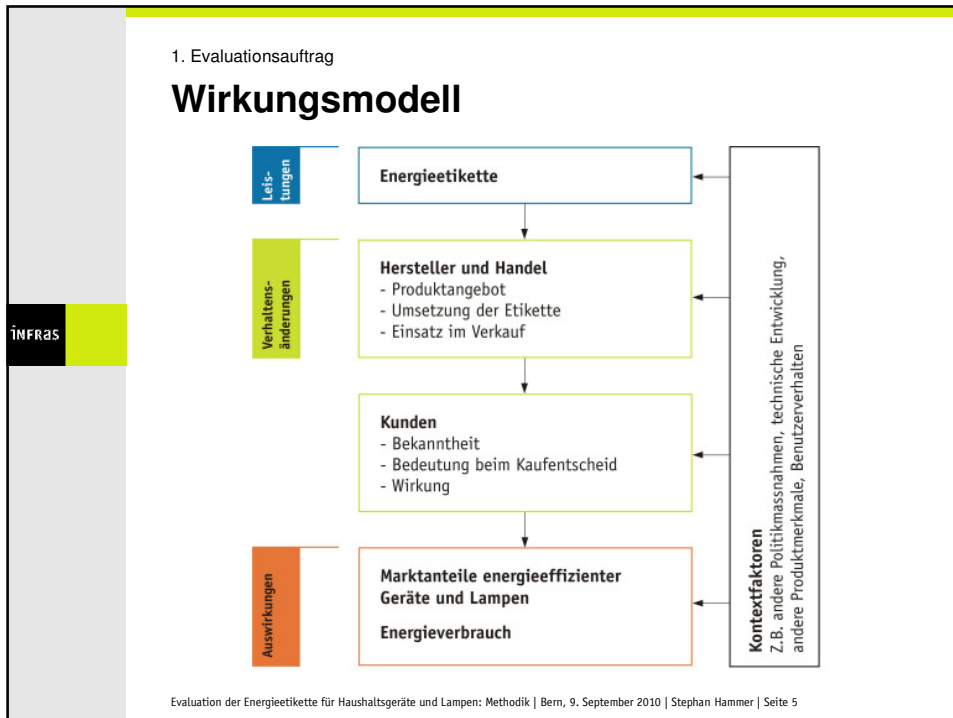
1. Evaluationsauftrag

Wirkungsmodell

infras

Leistungen

Energieetikette

Verhaltensänderungen

Hersteller und Handel
- Produktangebot
- Umsetzung der Etikette
- Einsatz im Verkauf

Kunden
- Bekanntheit
- Bedeutung beim Kaufentscheid
- Wirkung

Auswirkungen

Marktanteile energieeffizienter Geräte und Lampen

Energieverbrauch

Kontextfaktoren
Z.B. andere Politikmassnahmen, technische Entwicklung, andere Produktmerkmale, Benutzerverhalten

Evaluation der Energieetikette für Haushaltsgeräte und Lampen: Methodik | Bern, 9. September 2010 | Stephan Hammer | Seite 5